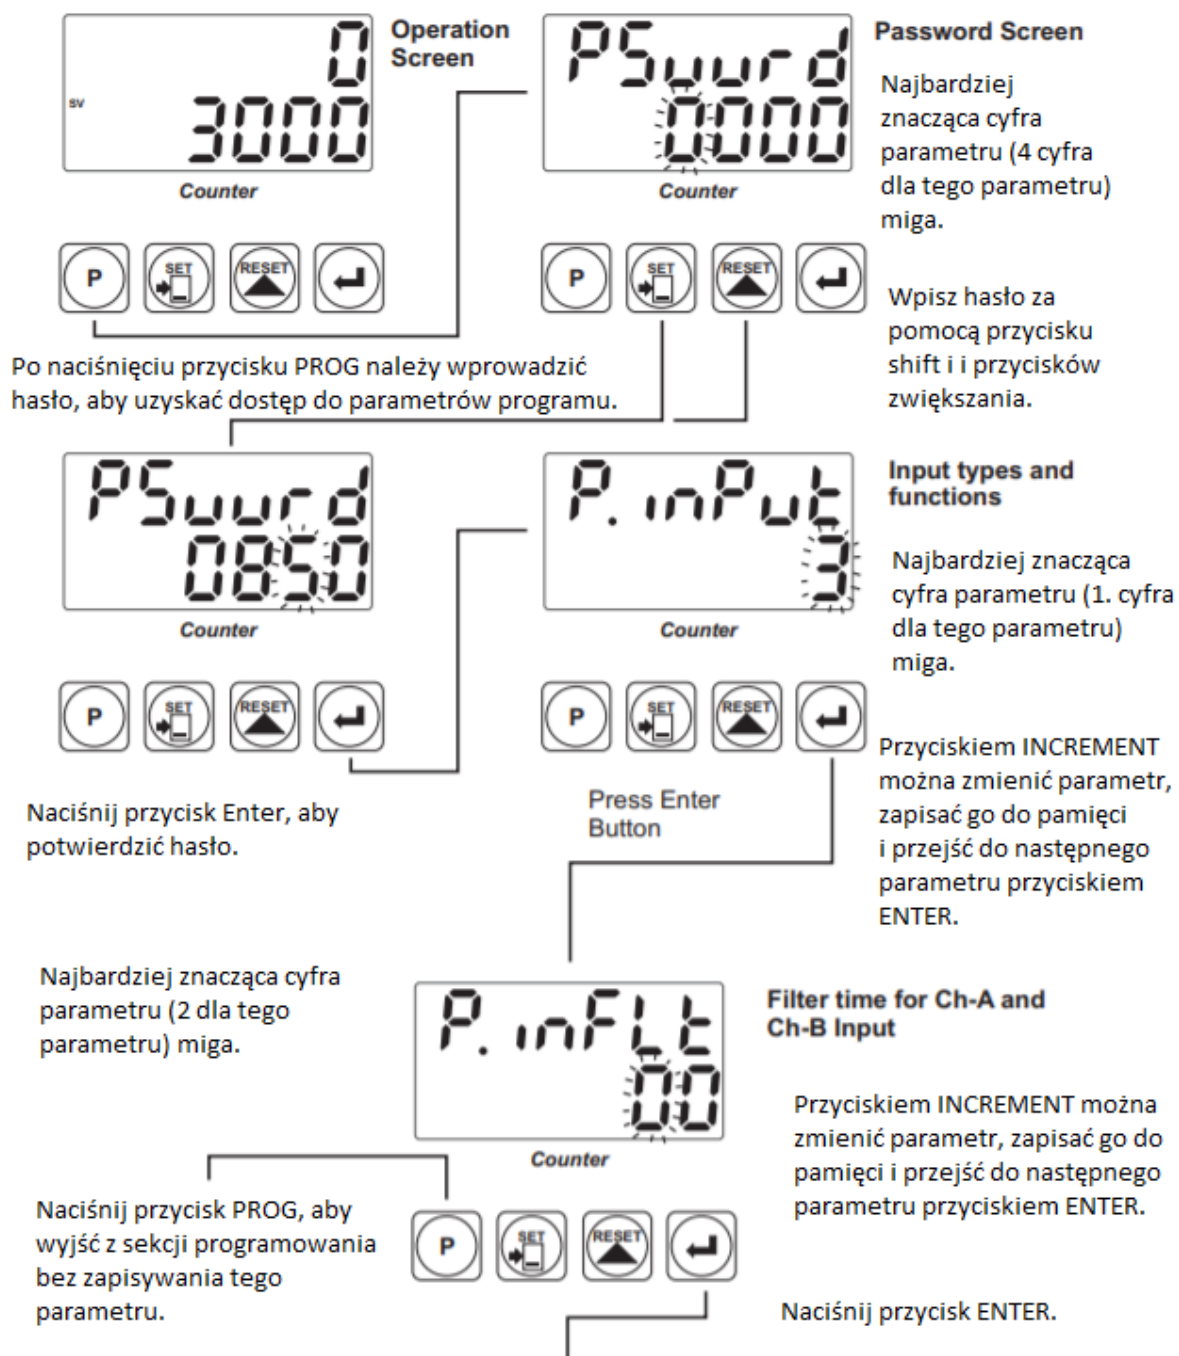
0
SV 3000
Counter

Operation Screen

PSwrd
0000
Counter

Password Screen

Najbardziej znacząca cyfra parametru (4 cyfra dla tego parametru) miga.

P SET RESET

P SET RESET

Wpisz hasło za pomocą przycisku shift i i przycisków zwiększania.

Po naciśnięciu przycisku PROG należy wprowadzić hasło, aby uzyskać dostęp do parametrów programu.

PSwrd
0850
Counter

P.inPut
3
Counter

Input types and functions

Najbardziej znacząca cyfra parametru (1. cyfra dla tego parametru) miga.

P SET RESET

P SET RESET

Przyciskiem INCREMENT można zmienić parametr, zapisać go do pamięci i przejść do następnego parametru przyciskiem ENTER.

Naciśnij przycisk Enter, aby potwierdzić hasło.

Press Enter Button

Najbardziej znacząca cyfra parametru (2 dla tego parametru) miga.

P.inFLt
00
Counter

Filter time for Ch-A and Ch-B Input

Przyciskiem INCREMENT można zmienić parametr, zapisać go do pamięci i przejść do następnego parametru przyciskiem ENTER.

Naciśnij przycisk PROG, aby wyjść z sekcji programowania bez zapisywania tego parametru.

P SET RESET

Naciśnij przycisk ENTER.